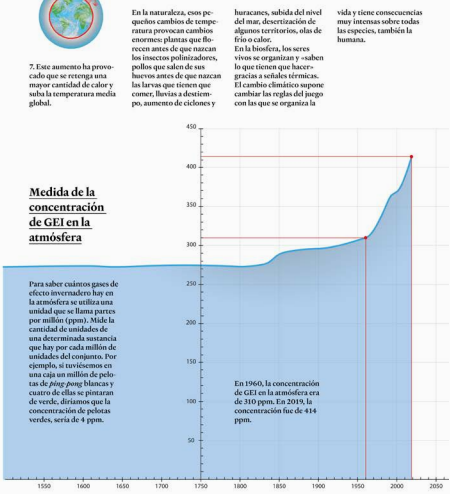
7. Este aumento ha provocado que se retenga una mayor cantidad de calor y suba la temperatura media global.

En la naturaleza, esos pequeños cambios de temperatura provocan cambios enormes: plantas que florecen antes de que nazcan los insectos polinizadores, pollos que salen de sus huevos antes de que nazcan las larvas que tienen que comer, lluvias a destiempo, aumento de ciclones y

huracanes, subida del nivel del mar, desertización de algunos territorios, olas de frío o calor.
En la biosfera, los seres vivos se organizan y «saben lo que tienen que hacer» gracias a señales térmicas. El cambio climático supone cambiar las reglas del juego con las que se organiza la

vida y tiene consecuencias muy intensas sobre todas las especies, también la humana.

Medida de la concentración de GEI en la atmósfera

Para saber cuántos gases de efecto invernadero hay en la atmósfera se utiliza una unidad que se llama partes por millón (ppm). Mide la cantidad de unidades de una determinada sustancia que hay por cada millón de unidades del conjunto. Por ejemplo, si tuviésemos en una caja un millón de pelotas de *ping-pong* blancas y cuatro de ellas se pintaran de verde, diríamos que la concentración de pelotas verdes, sería de 4 ppm.

En 1960, la concentración de GEI en la atmósfera era de 310 ppm. En 2019, la concentración fue de 414 ppm.

450
400
350
300
250
200
150
100
50

1550 1600 1650 1700 1750 1800 1850 1900 1950 2000 2050